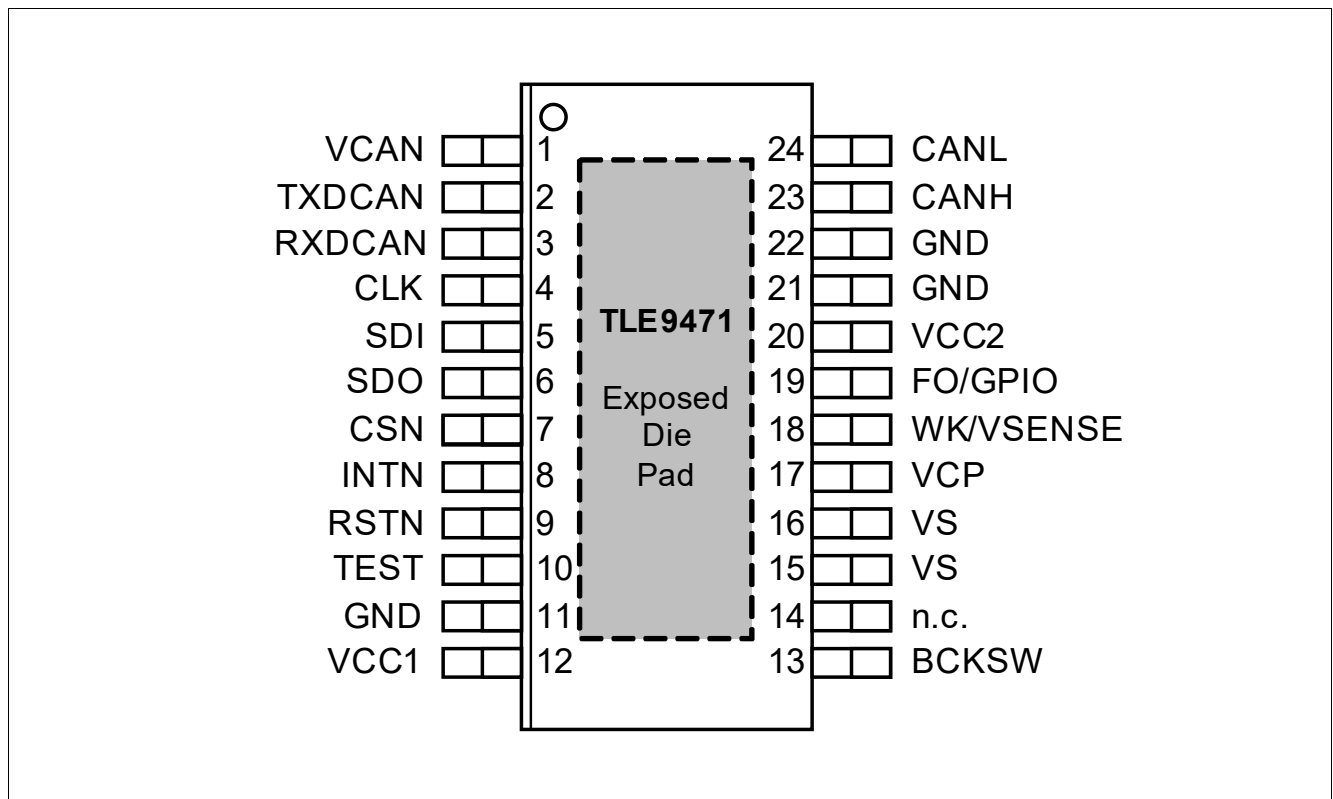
VCAN 1
TXDCAN 2
RXDCAN 3
CLK 4
SDI 5
SDO 6
CSN 7
INTN 8
RSTN 9
TEST 10
GND 11
VCC1 12

TLE9471

Exposed Die Pad

24 CANL
23 CANH
22 GND
21 GND
20 VCC2
19 FO/GPIO
18 WK/VSENSE
17 VCP
16 VS
15 VS
14 n.c.
13 BCKSW